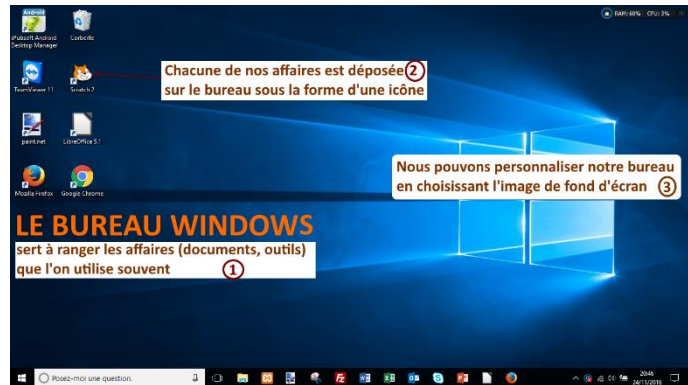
Android
iPubsoft Android Desktop Manager

Corbeille

RAM: 69% CPU: 3%

TeamViewer 11

Scratch 2

Chacune de nos affaires est déposée 2 sur le bureau sous la forme d'une icône

paint.net

LibreOffice 5.1

Nous pouvons personnaliser notre bureau en choisissant l'image de fond d'écran 3

Mozilla Firefox

Google Chrome

LE BUREAU WINDOWS

sert à ranger les affaires (documents, outils) que l'on utilise souvent 1

Posez-moi une question.

20:46
24/11/2016